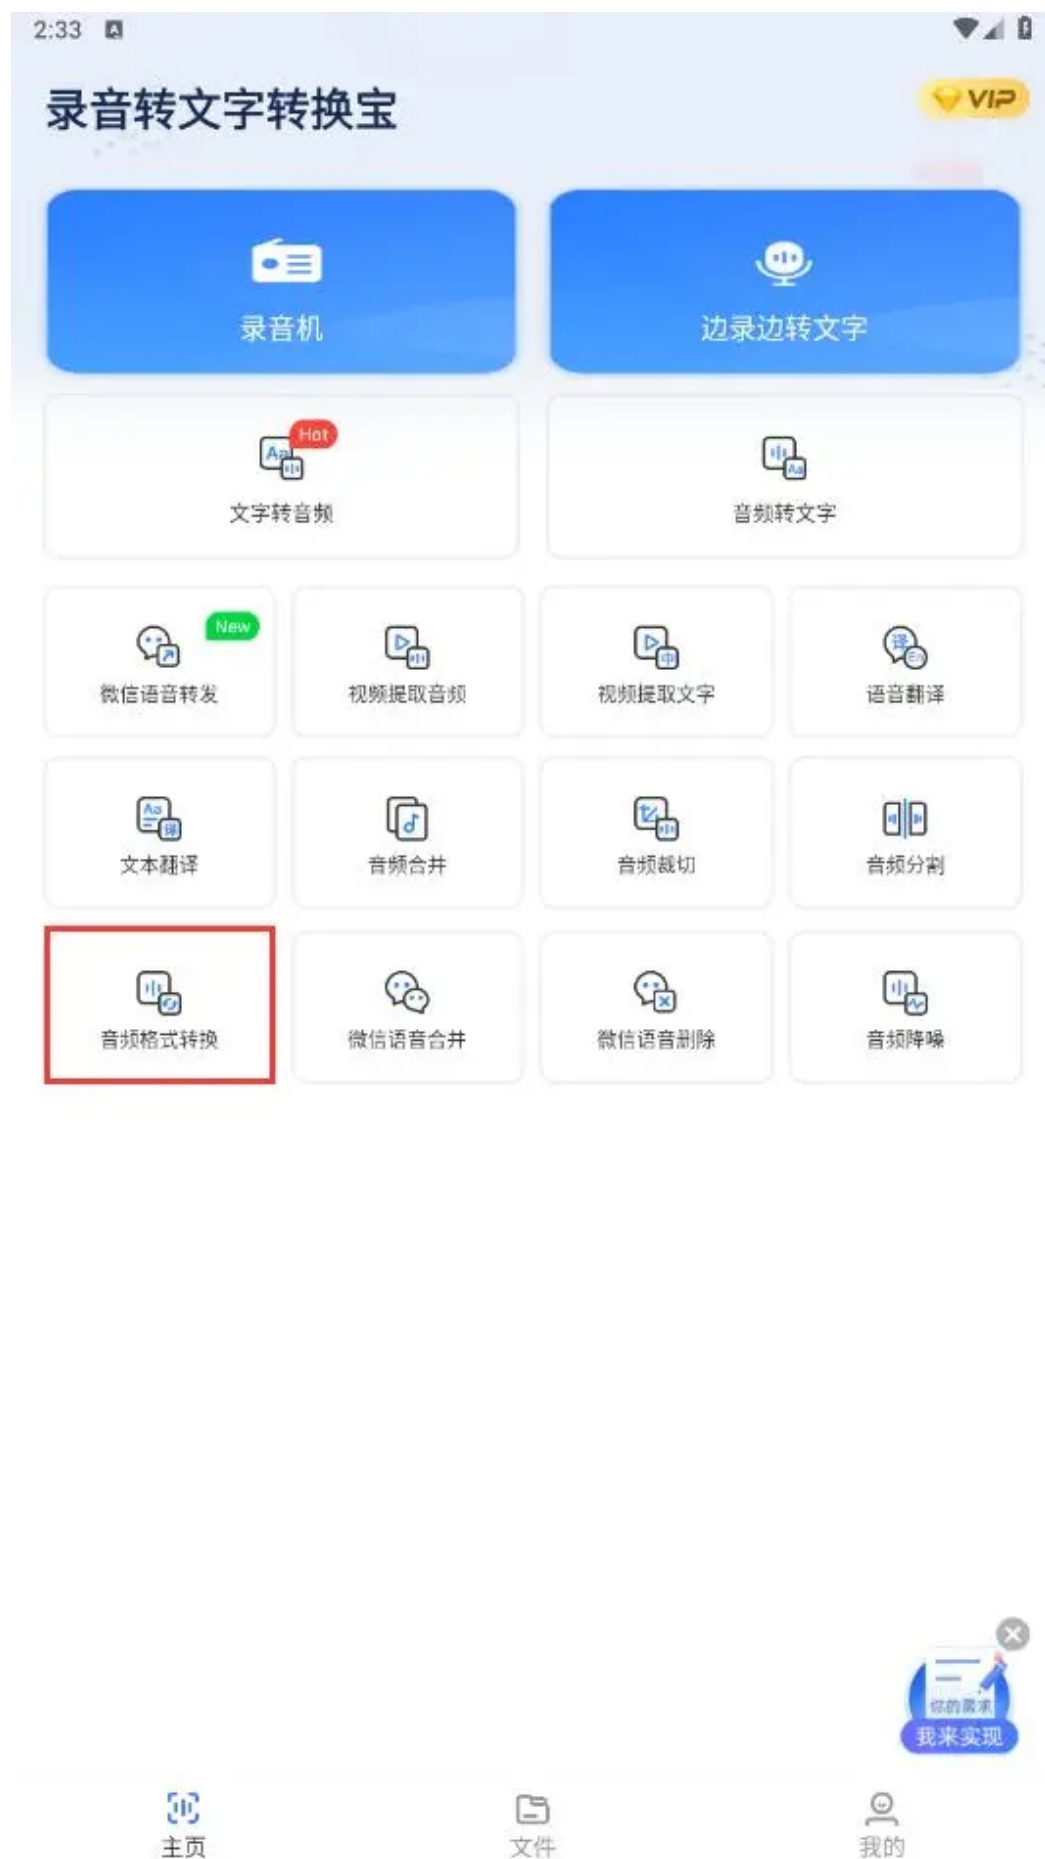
2:33

录音转文字转换宝

VIP

录音机

边录边转文字

Hot

文字转音频

音频转文字

New

微信语音转发

视频提取音频

视频提取文字

语音翻译

文本翻译

音频合并

音频裁切

音频分割

音频格式转换

微信语音合并

微信语音删除

音频降噪

你的需求

我来实现

主页

文件

我的